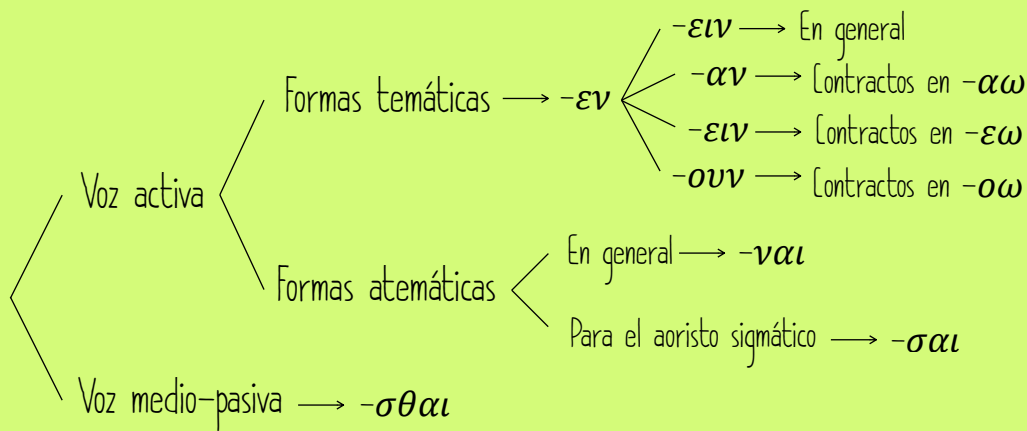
Voz activa

Formas temáticas ⟶ $-\varepsilon\nu$

$-\varepsilon\iota\nu$ ⟶ En general

$-\alpha\nu$ ⟶ Contractos en $-\alpha\omega$

$-\varepsilon\iota\nu$ ⟶ Contractos en $-\varepsilon\omega$

$-o\upsilon\nu$ ⟶ Contractos en $-o\omega$

Formas atemáticas

En general ⟶ $-\nu\alpha\iota$

Para el aoristo sigmático ⟶ $-\sigma\alpha\iota$

Voz medio-pasiva ⟶ $-\sigma\theta\alpha\iota$